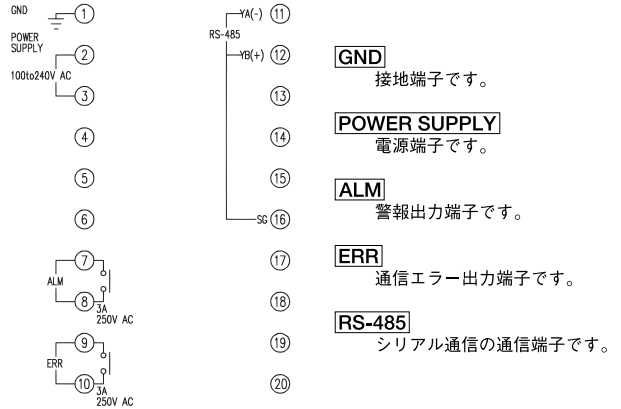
GND ①
POWER SUPPLY ②
100to240V AC
③
④
⑤
⑥
⑦
ALM
⑧ 3A 250V AC
⑨
ERR
⑩ 3A 250V AC

RS-485
YA(-) ⑪
YB(+) ⑫
⑬
⑭
⑮
SG ⑯
⑰
⑱
⑲
⑳

GND
接地端子です。

POWER SUPPLY
電源端子です。

ALM
警報出力端子です。

ERR
通信エラー出力端子です。

RS-485
シリアル通信の通信端子です。